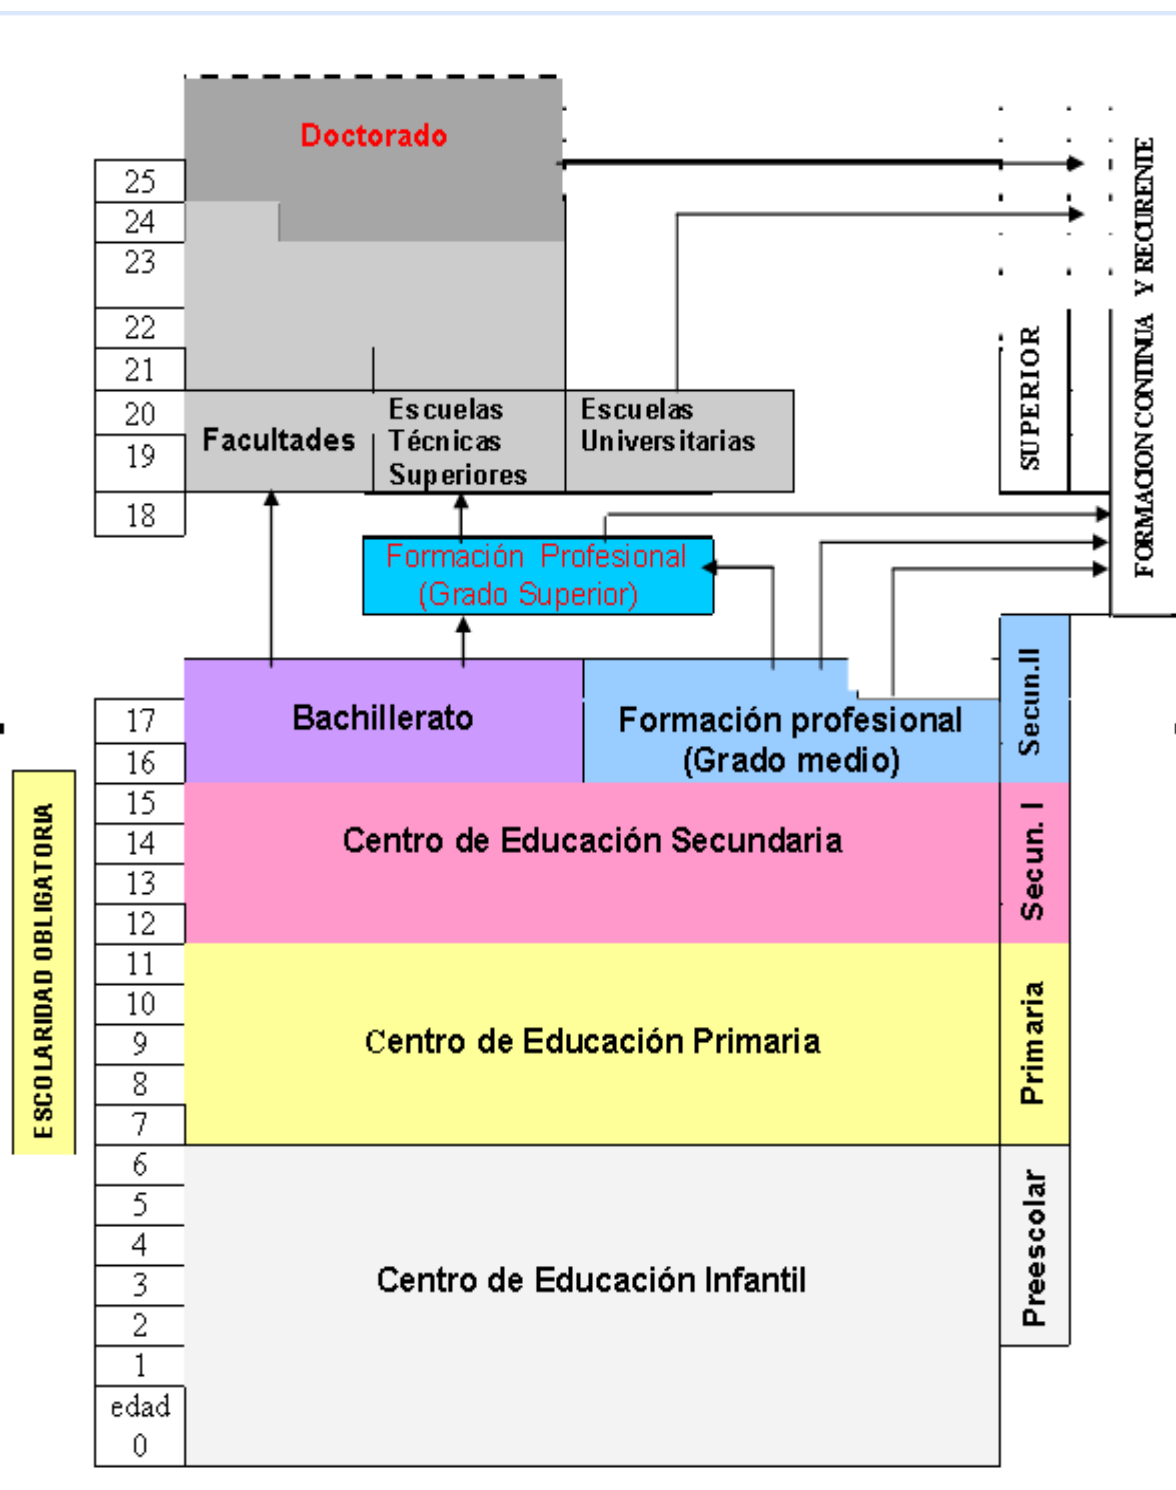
Doctorado

25
24
23
22
21
20
19
18

Facultades

Escuelas Técnicas Superiores

Escuelas Universitarias

SUPERIOR

FORMACION CONTINUA Y RECURENTE

Formación Profesional (Grado Superior)

Bachillerato

Formación profesional (Grado medio)

Secun.II

17
16
15
14
13
12
11
10
9
8
7
6
5
4
3
2
1
edad
0

ESCOLARIDAD OBLIGATORIA

Centro de Educación Secundaria

Secun. I

Centro de Educación Primaria

Primaria

Centro de Educación Infantil

Preescolar